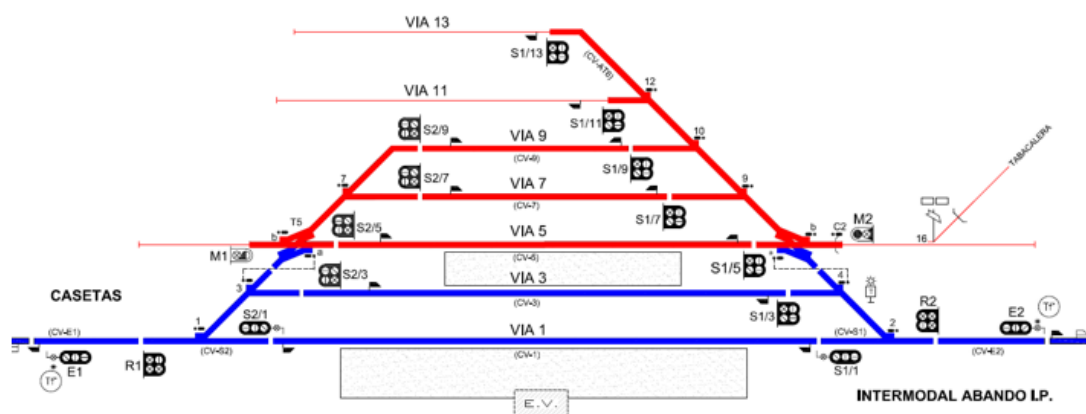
VIA 13
S1/13
(CV-AT6)
12
VIA 11
S1/11
10
S2/9
VIA 9
(CV-9)
S1/9
7
S2/7
VIA 7
(CV-7)
9
S1/7
TABACALERA
T5
b
S2/5
VIA 5
b
C2
M2
16
M1
a
(CV-5)
a
S2/3
S1/5
3
VIA 3
4
CASETAS
(CV-3)
R2
S1/3
1
S2/1
E2
Tr
(CV-E1)
VIA 1
(CV-S1)
2
(CV-S2)
(CV-1)
(CV-E2)
E1
R1
S1/1
Tr
INTERMODAL ABANDO I.P.
E.V.